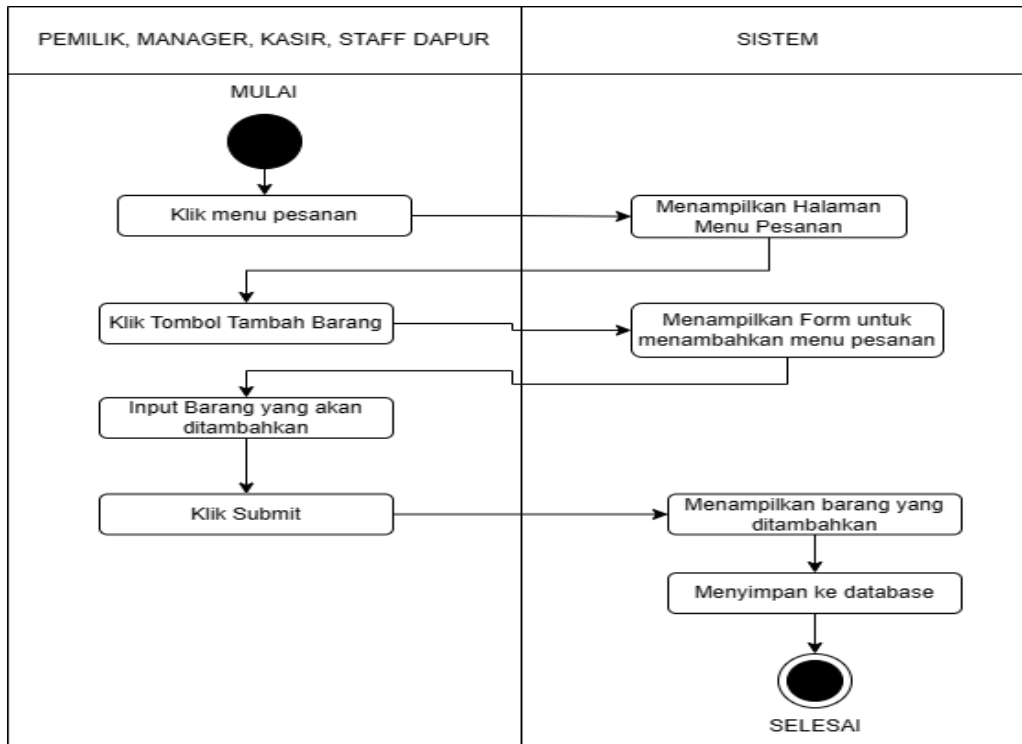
| PEMILIK, MANAGER, KASIR, STAFF DAPUR | SISTEM |
|---|---|

MULAI

Klik menu pesanan

Menampilkan Halaman Menu Pesanan

Klik Tombol Tambah Barang

Menampilkan Form untuk menambahkan menu pesanan

Input Barang yang akan ditambahkan

Klik Submit

Menampilkan barang yang ditambahkan

Menyimpan ke database

SELESAI